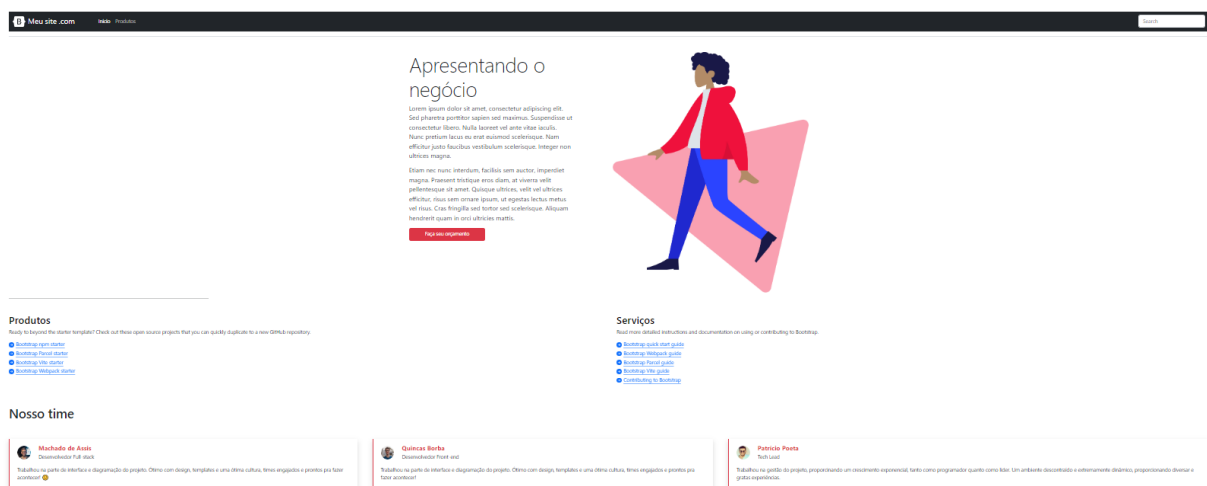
Meu site .com Início Produtos

Search

Apresentando o negócio

Lorem ipsum dolor sit amet, consectetur adipiscing elit. Sed pharetra porttitor sapien sed maximus. Suspendisse ut consectetur libero. Nulla laoreet vel ante vitae iaculis. Nunc pretium lacus eu erat euismod scelerisque. Nam efficitur justo faucibus vestibulum scelerisque. Integer non ultrices magna.

Etiam nec nunc interdum, facilisis sem auctor, imperdiet magna. Praesent tristique eros diam, at viverra velit pellentesque sit amet. Quisque ultrices, velit vel ultrices efficitur, risus sem ornare ipsum, ut egestas lectus metus vel risus. Cras fringilla sed tortor sed scelerisque. Aliquam hendrerit quam in orci ultricies mattis.

Faça seu orçamento

Produtos

Ready to beyond the starter template? Check out these open source projects that you can quickly duplicate to a new GitHub repository.

Bootstrap npm starter
Bootstrap Parcel starter
Bootstrap Vite starter
Bootstrap Webpack starter

Serviços

Read more detailed instructions and documentation on using or contributing to Bootstrap.

Bootstrap quick start guide
Bootstrap Webpack guide
Bootstrap Parcel guide
Bootstrap Vite guide
Contributing to Bootstrap

Nosso time

Machado de Assis
Desenvolvedor Full stack
Trabalhou na parte de interface e diagramação do projeto. Ótimo com design, templates e uma ótima cultura, times engajados e prontos pra fazer acontecer! 😊

Quincas Borba
Desenvolvedor Front-end
Trabalhou na parte de interface e diagramação do projeto. Ótimo com design, templates e uma ótima cultura, times engajados e prontos pra fazer acontecer!

Patricio Poeta
Tech Lead
Trabalhou na gestão do projeto, proporcionando um crescimento exponencial, tanto como programador quanto como líder. Um ambiente descontraído e extremamente dinâmico, proporcionando diversas e gratas experiências.